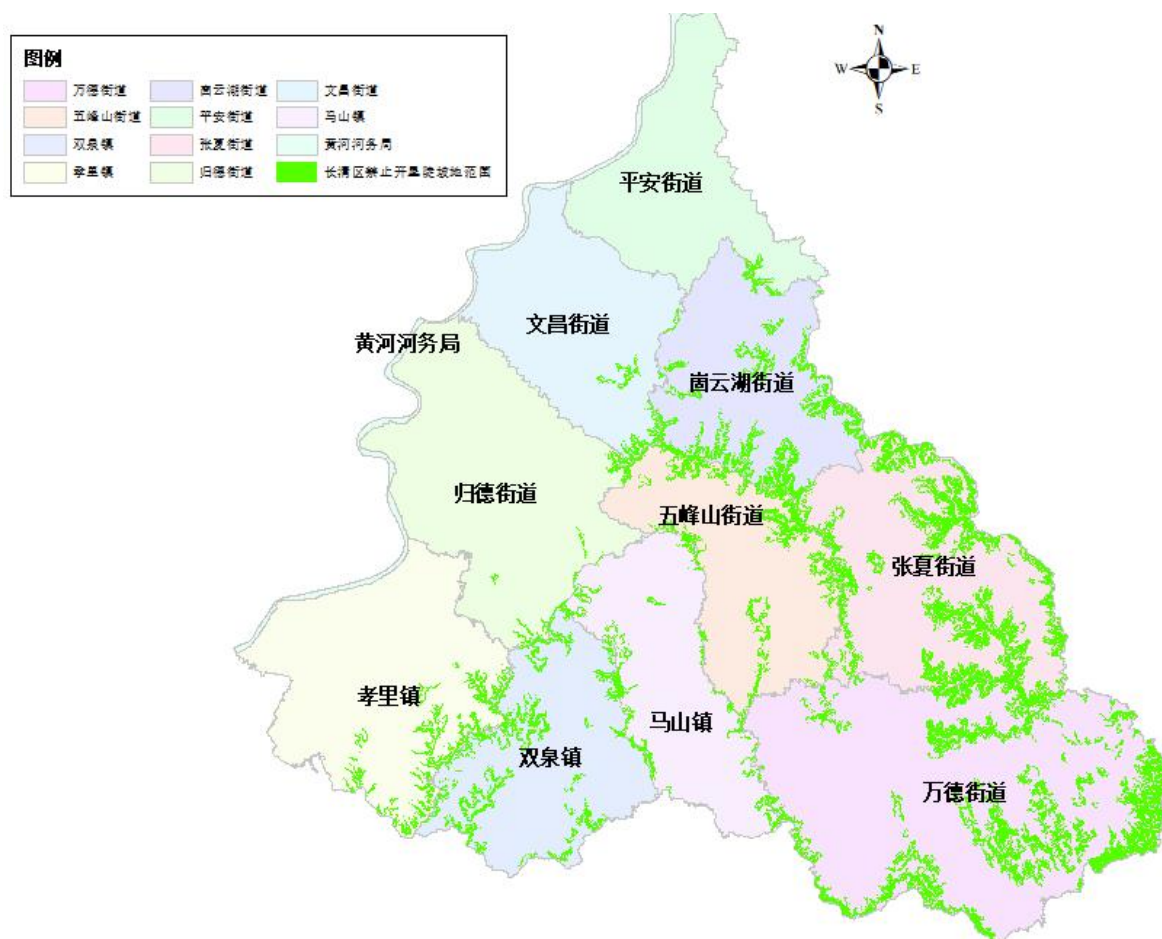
图例

| 万德街道 | 崮云湖街道 | 文昌街道 |
|---|---|---|
| 五峰山街道 | 平安街道 | 马山镇 |
| 双泉镇 | 张夏街道 | 黄河河务局 |
| 孝里镇 | 归德街道 | 长清区禁止开垦陡坡地范围 |

N
W E
S

平安街道
文昌街道
黄河河务局
崮云湖街道
归德街道
五峰山街道
张夏街道
孝里镇
马山镇
双泉镇
万德街道